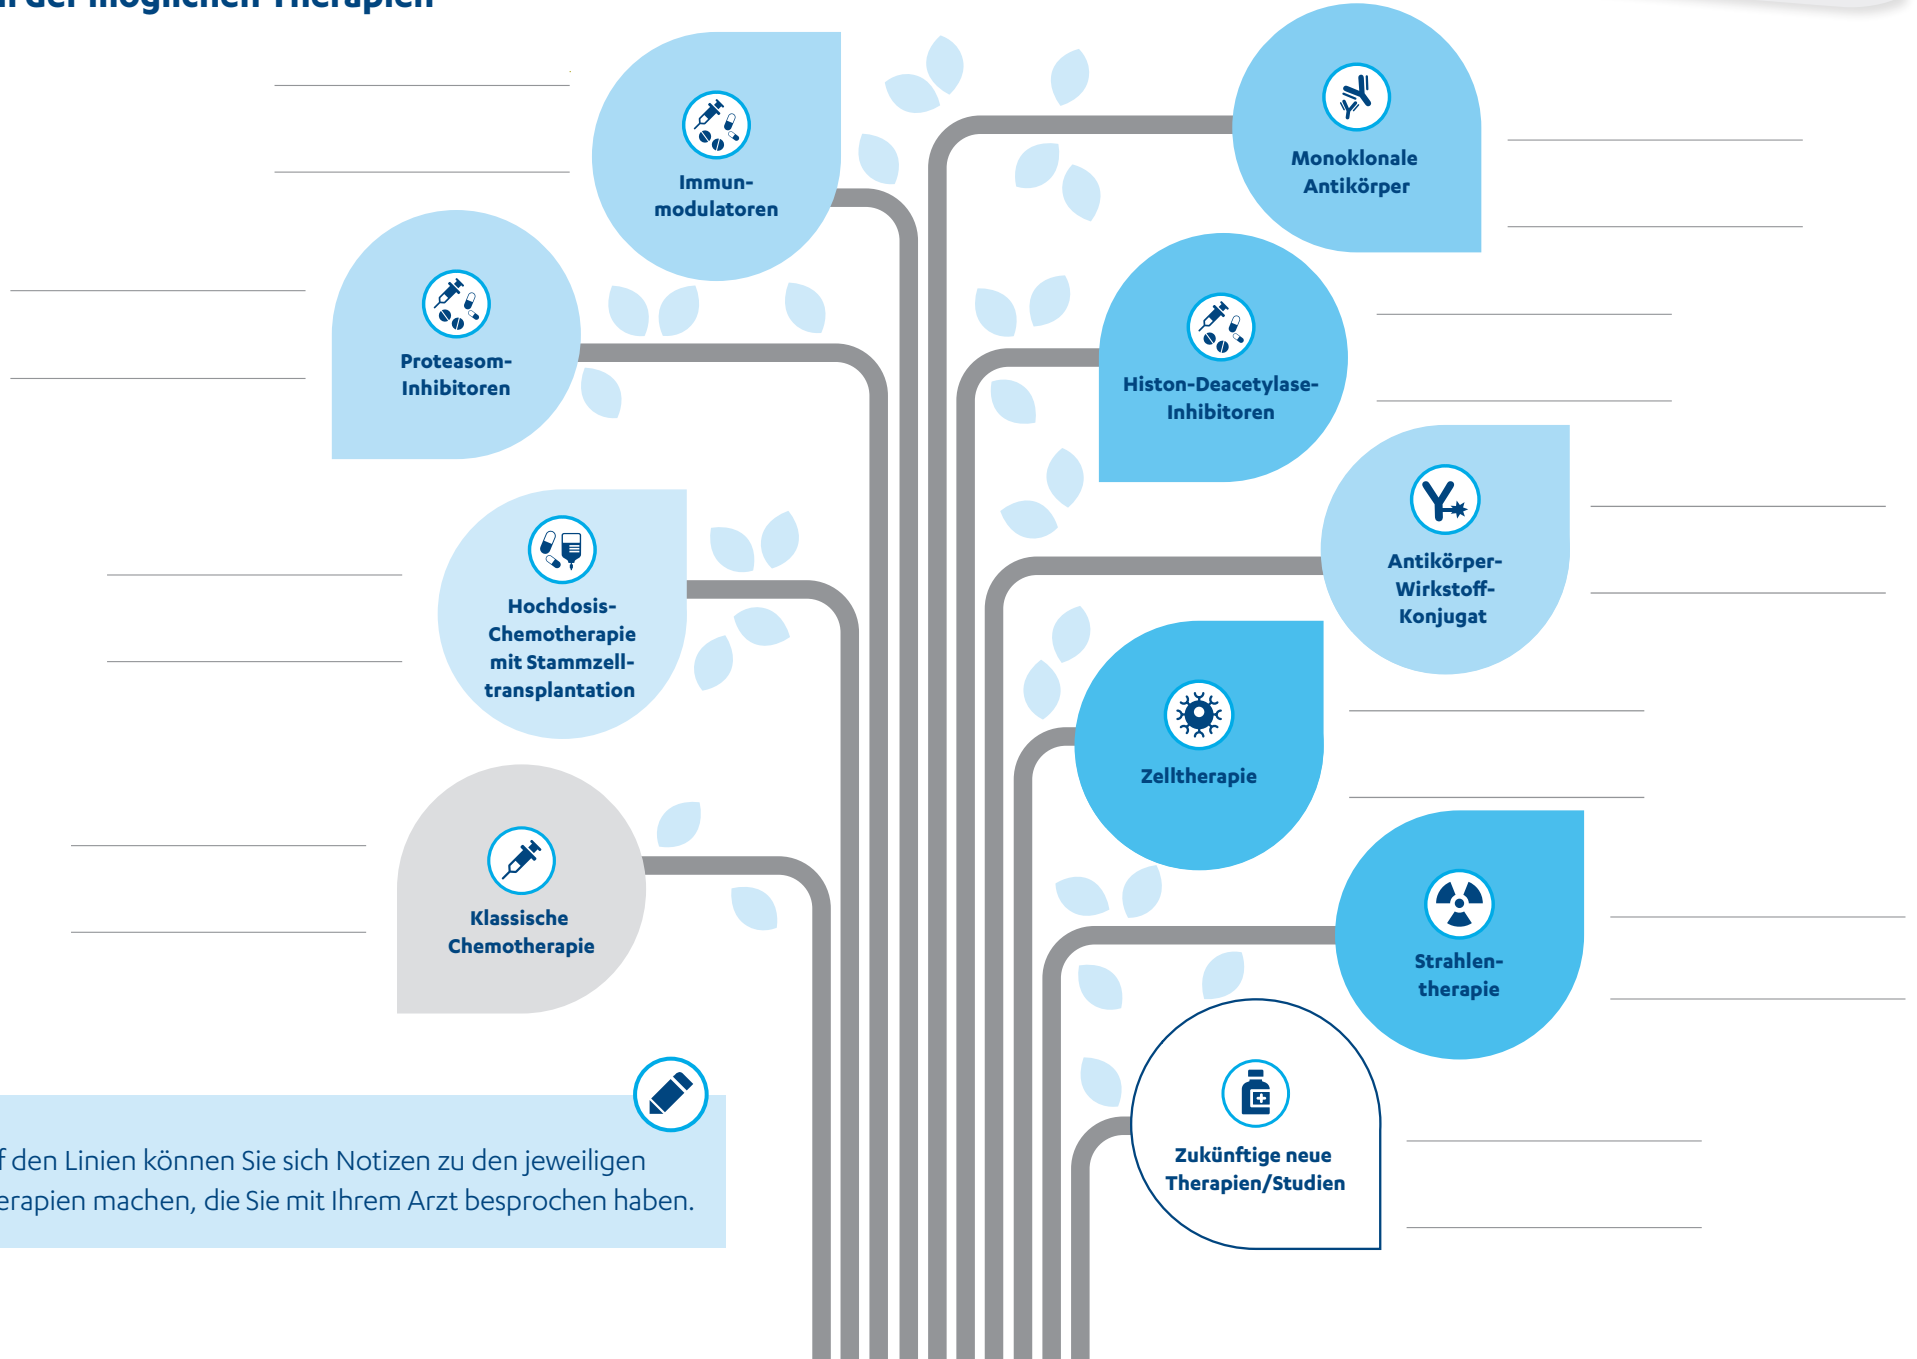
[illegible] der möglichen Therapien

Immun-modulatoren

Monoklonale Antikörper

Proteasom-Inhibitoren

Histon-Deacetylase-Inhibitoren

Hochdosis-Chemotherapie mit Stammzell-transplantation

Antikörper-Wirkstoff-Konjugat

Zelltherapie

Klassische Chemotherapie

Strahlen-therapie

Zukünftige neue Therapien/Studien

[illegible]f den Linien können Sie sich Notizen zu den jeweiligen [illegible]erapien machen, die Sie mit Ihrem Arzt besprochen haben.